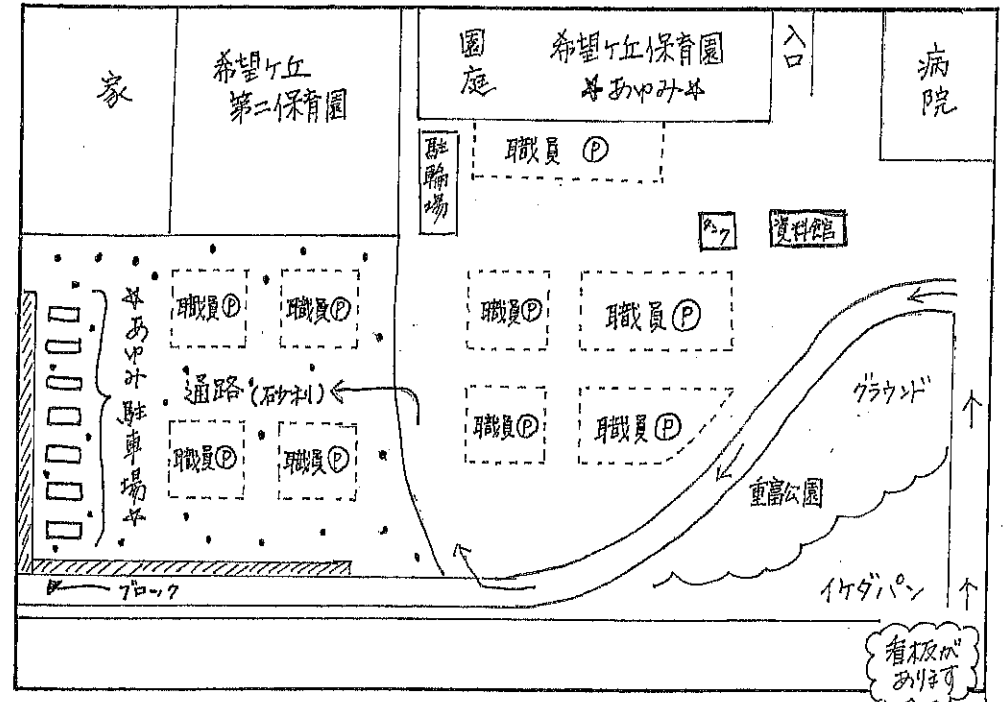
家

希望ヶ丘
第二保育園

園庭

希望ヶ丘保育園
☆あゆみ☆

入口

病院

駐輪場

職員 Ⓟ

タンク

資料館

☆あゆみ駐車場☆

職員Ⓟ

職員Ⓟ

職員Ⓟ

職員 Ⓟ

通路（砂利）

職員Ⓟ

職員Ⓟ

職員Ⓟ

職員 Ⓟ

グラウンド

重富公園

ブロック

イケダパン

看板があります